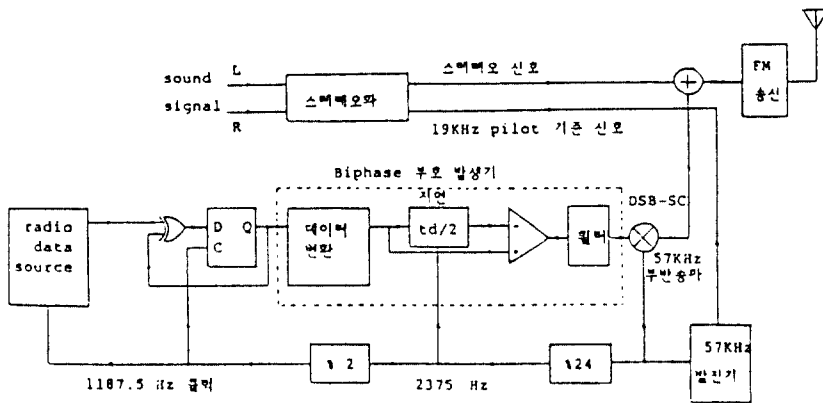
sound
signal
L
R
스테레오화
스테레오 신호
19KHz pilot 기준 신호
FM
송신
Biphase 부호 발생기
지연
radio
data
source
D
C
Q
데이터
변환
td/2
필터
DSB-SC
57KHz
부반송파
1187.5 Hz 클럭
÷ 2
2375 Hz
÷24
57KHz
발진기